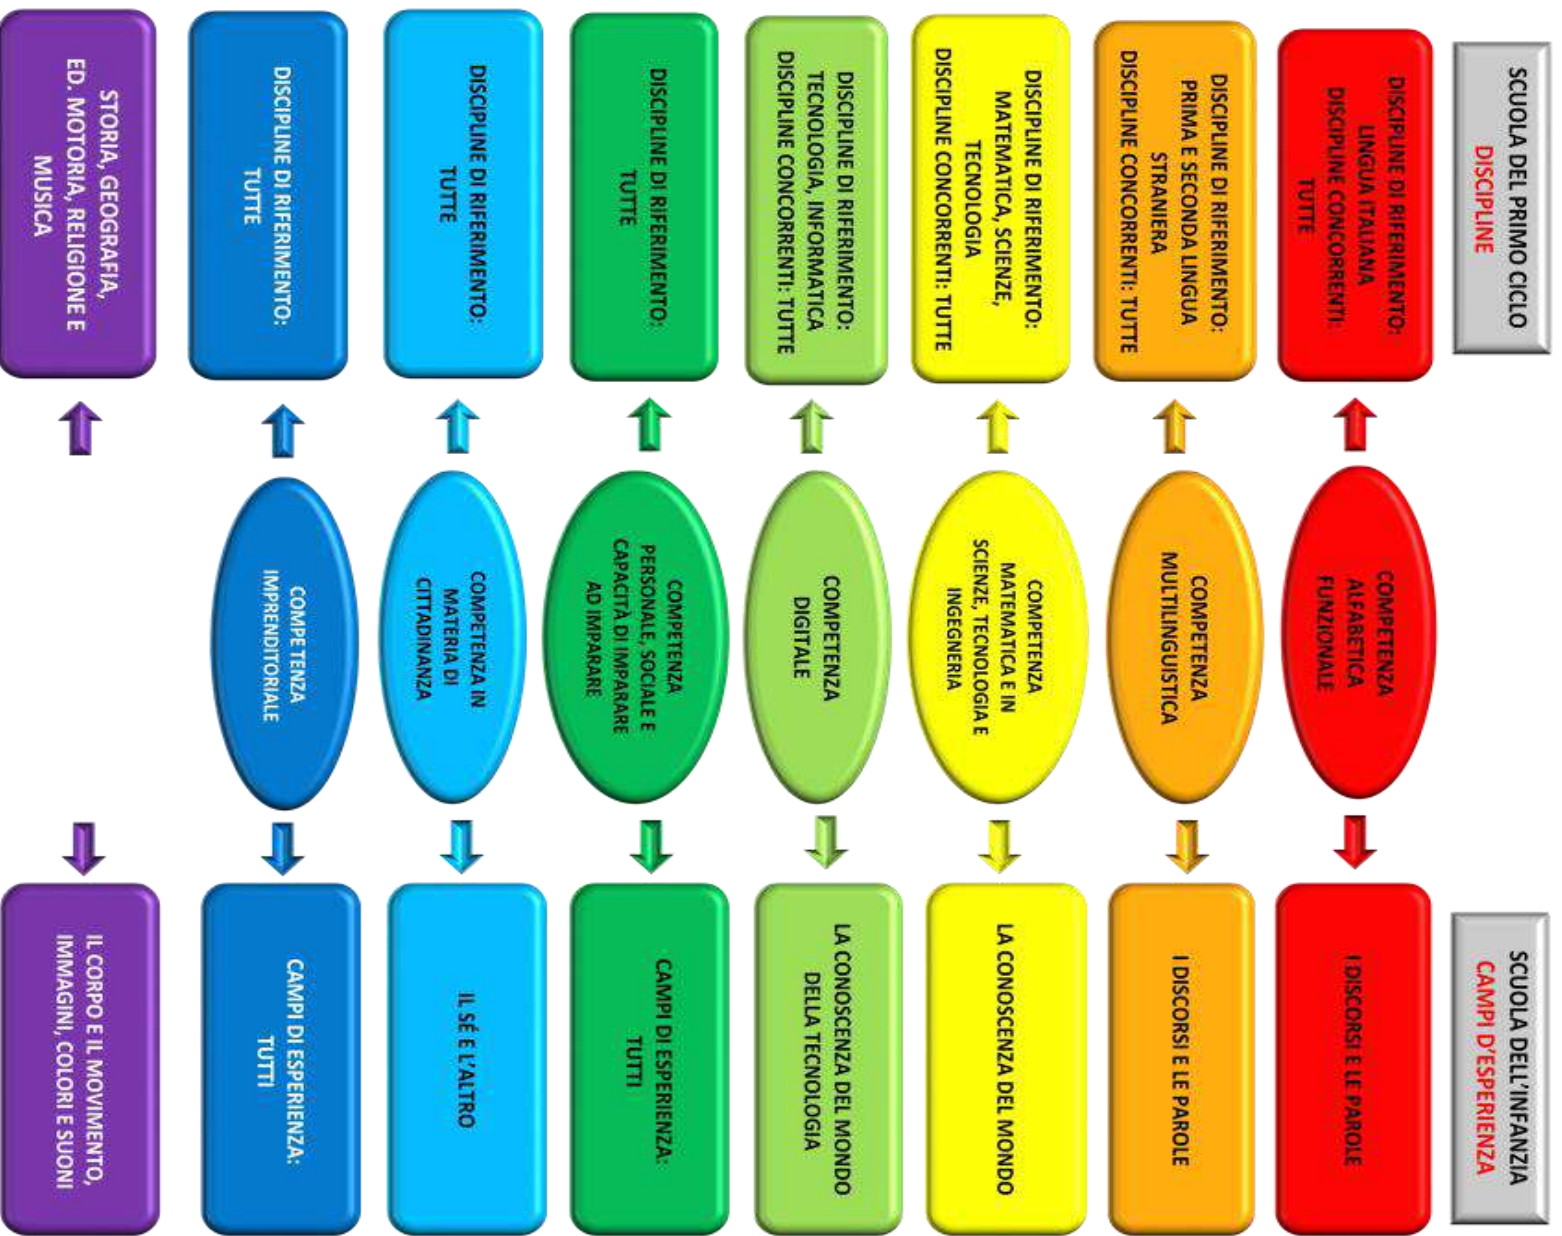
SCUOLA DEL PRIMO CICLO
DISCIPLINE

DISCIPLINE DI RIFERIMENTO: LINGUA ITALIANA
DISCIPLINE CONCORRENTI: TUTTE

DISCIPLINE DI RIFERIMENTO: PRIMA E SECONDA LINGUA STRANIERA
DISCIPLINE CONCORRENTI: TUTTE

DISCIPLINE DI RIFERIMENTO: MATEMATICA, SCIENZE, TECNOLOGIA
DISCIPLINE CONCORRENTI: TUTTE

DISCIPLINE DI RIFERIMENTO: TECNOLOGIA, INFORMATICA
DISCIPLINE CONCORRENTI: TUTTE

DISCIPLINE DI RIFERIMENTO: TUTTE

DISCIPLINE DI RIFERIMENTO: TUTTE

DISCIPLINE DI RIFERIMENTO: TUTTE

STORIA, GEOGRAFIA, ED. MOTORIA, RELIGIONE E MUSICA

COMPETENZA ALFABETICA FUNZIONALE

COMPETENZA MULTILINGUISTICA

COMPETENZA MATEMATICA E IN SCIENZE, TECNOLOGIA E INGEGNERIA

COMPETENZA DIGITALE

COMPETENZA PERSONALE, SOCIALE E CAPACITÀ DI IMPARARE AD IMPARARE

COMPETENZA IN MATERIA DI CITTADINANZA

COMPETENZA IMPRENDITORIALE

SCUOLA DELL'INFANZIA
CAMPI D'ESPERIENZA

I DISCORSI E LE PAROLE

I DISCORSI E LE PAROLE

LA CONOSCENZA DEL MONDO

LA CONOSCENZA DEL MONDO DELLA TECNOLOGIA

CAMPI DI ESPERIENZA: TUTTI

IL SÉ E L'ALTRO

CAMPI DI ESPERIENZA: TUTTI

IL CORPO E IL MOVIMENTO, IMMAGINI, COLORI E SUONI